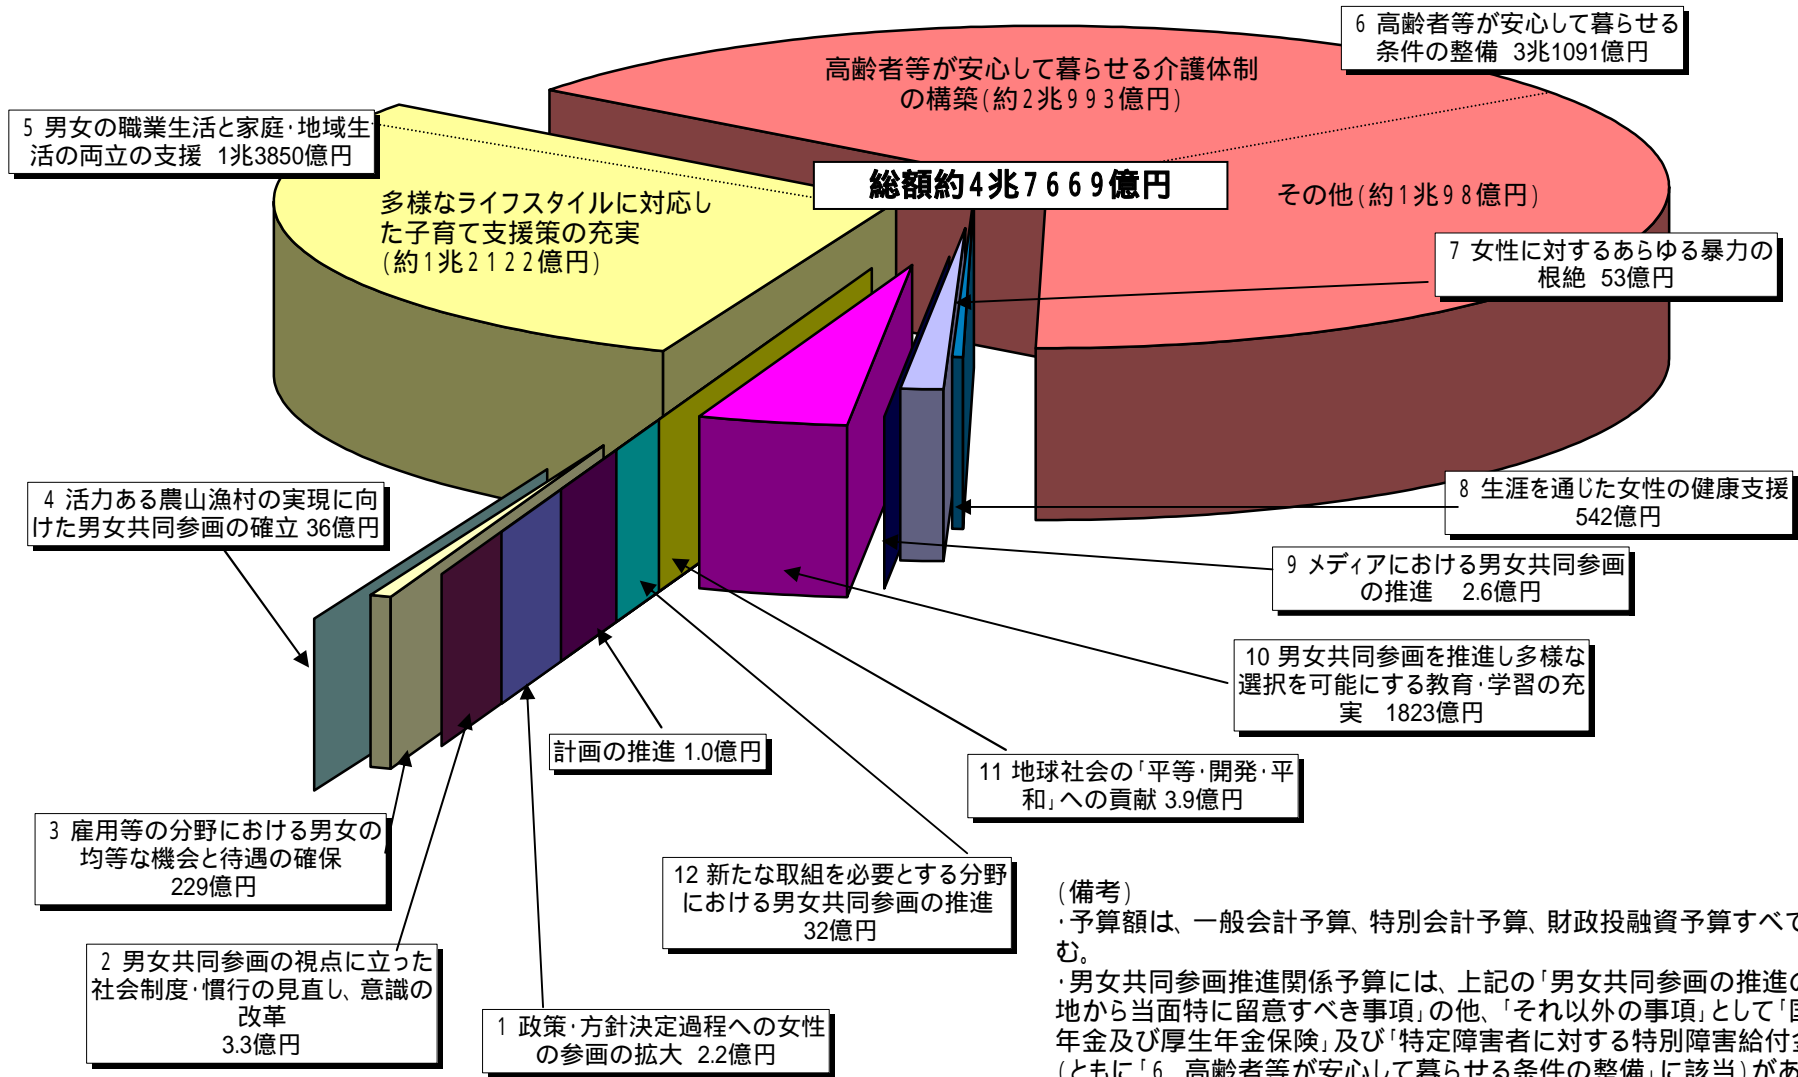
6 高齢者等が安心して暮らせる条件の整備 3兆1091億円

高齢者等が安心して暮らせる介護体制の構築（約2兆993億円）

5 男女の職業生活と家庭・地域生活の両立の支援 1兆3850億円

総額約4兆7669億円

その他（約1兆98億円）

多様なライフスタイルに対応した子育て支援策の充実（約1兆2122億円）

7 女性に対するあらゆる暴力の根絶 53億円

8 生涯を通じた女性の健康支援 542億円

4 活力ある農山漁村の実現に向けた男女共同参画の確立 36億円

9 メディアにおける男女共同参画の推進 2.6億円

10 男女共同参画を推進し多様な選択を可能にする教育・学習の充実 1823億円

計画の推進 1.0億円

11 地球社会の「平等・開発・平和」への貢献 3.9億円

3 雇用等の分野における男女の均等な機会と待遇の確保 229億円

12 新たな取組を必要とする分野における男女共同参画の推進 32億円

（備考）
・予算額は、一般会計予算、特別会計予算、財政投融資予算すべて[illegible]む。
・男女共同参画推進関係予算には、上記の「男女共同参画の推進の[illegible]地から当面特に留意すべき事項」の他、「それ以外の事項」として「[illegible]年金及び厚生年金保険」及び「特定障害者に対する特別障害給付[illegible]（ともに「6 高齢者等が安心して暮らせる条件の整備」に該当）があ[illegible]

2 男女共同参画の視点に立った社会制度・慣行の見直し、意識の改革 3.3億円

1 政策・方針決定過程への女性の参画の拡大 2.2億円